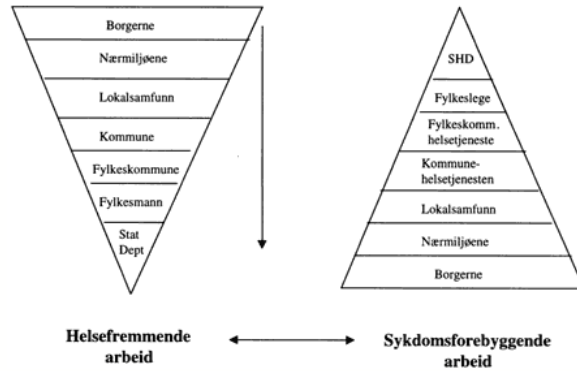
Borgerne

Nærmiljøene

Lokalsamfunn

Kommune

Fylkeskommune

Fylkesmann

Stat Dept

SHD

Fylkeslege

Fylkeskomm. helsetjeneste

Kommune-helsetjenesten

Lokalsamfunn

Nærmiljøene

Borgerne

Helsefremmende arbeid

Sykdomsforebyggende arbeid